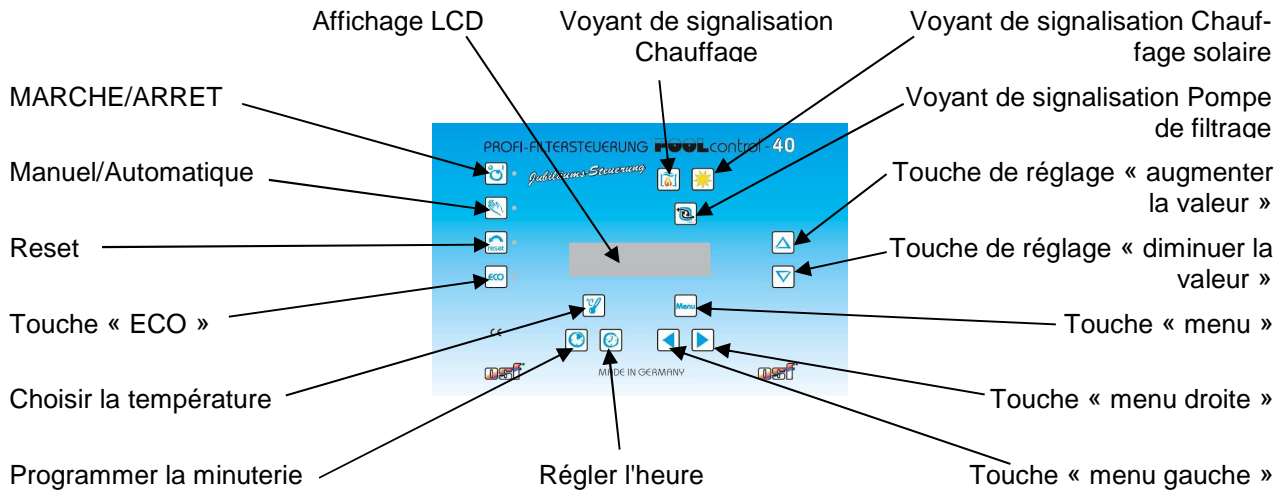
Affichage LCD

Voyant de signalisation Chauffage

Voyant de signalisation Chauffage solaire

MARCHE/ARRET

Voyant de signalisation Pompe de filtrage

PROFI-FILTERSTEUERUNG POOL control - 40

Jubiläums-Steuerung

Manuel/Automatique

Touche de réglage « augmenter la valeur »

Reset

Touche de réglage « diminuer la valeur »

ECO

Menu

Touche « ECO »

Touche « menu »

CE

MADE IN GERMANY

osf

osf

Choisir la température

Touche « menu droite »

Programmer la minuterie

Régler l'heure

Touche « menu gauche »